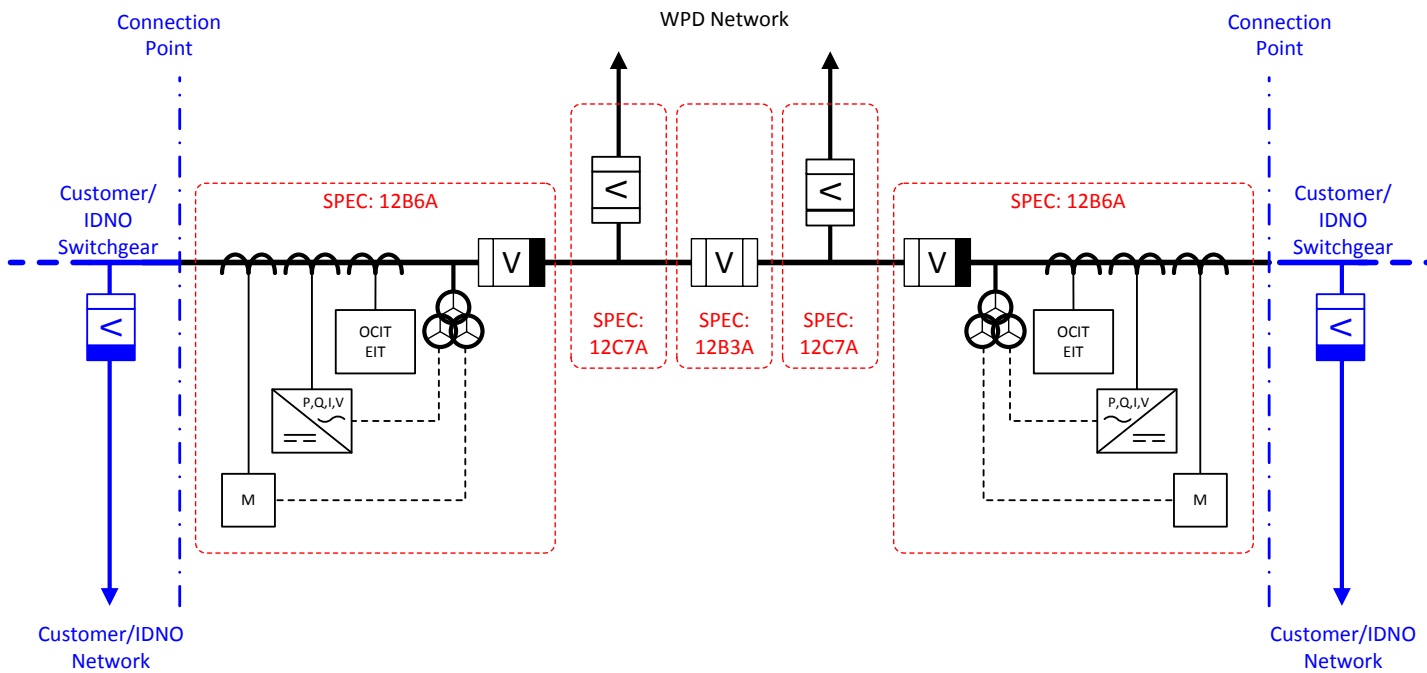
Connection Point

WPD Network

Connection Point

Customer/ IDNO Switchgear

SPEC: 12B6A

OCIT EIT

P,Q,I,V

M

SPEC: 12C7A

SPEC: 12B3A

SPEC: 12C7A

SPEC: 12B6A

OCIT EIT

P,Q,I,V

M

Customer/ IDNO Switchgear

Customer/IDNO Network

Customer/IDNO Network